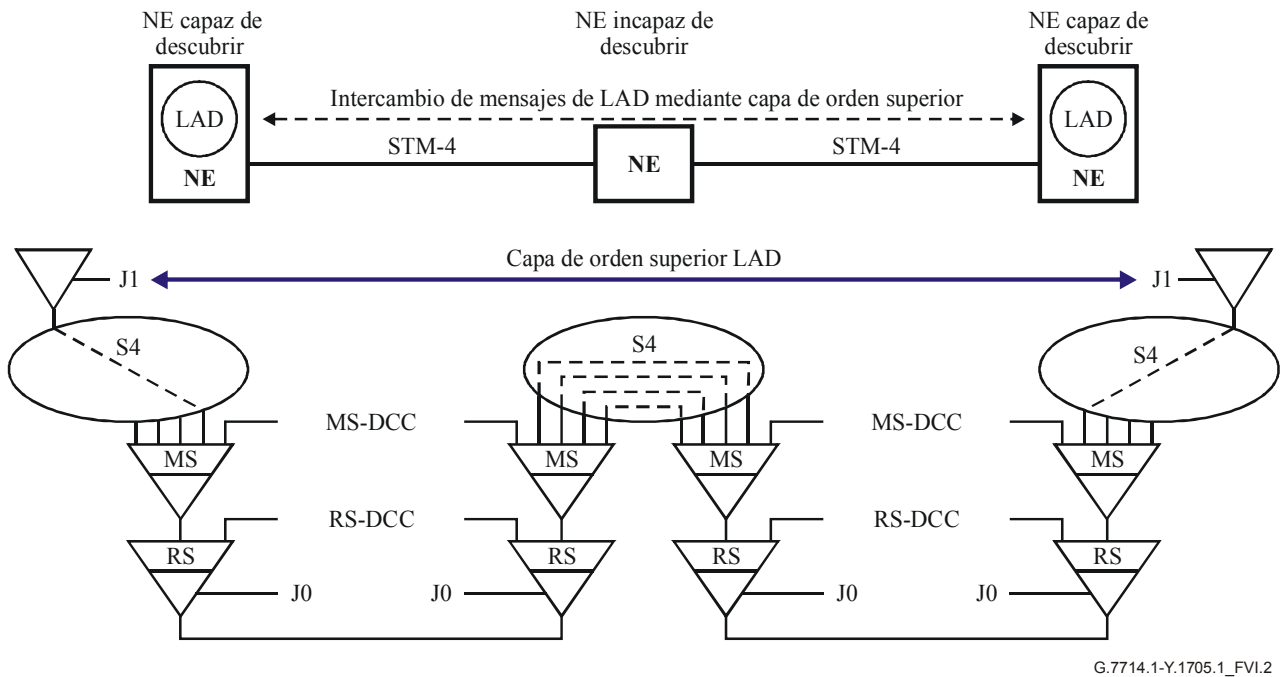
NE capaz de descubrir

NE incapaz de descubrir

NE capaz de descubrir

LAD

Intercambio de mensajes de LAD mediante capa de orden superior

LAD

NE

STM-4

NE

STM-4

NE

J1

Capa de orden superior LAD

J1

S4

S4

S4

MS-DCC

MS-DCC

MS

MS

MS

MS

RS-DCC

RS-DCC

RS

RS

RS

RS

J0

J0

J0

J0

G.7714.1-Y.1705.1_FVI.2